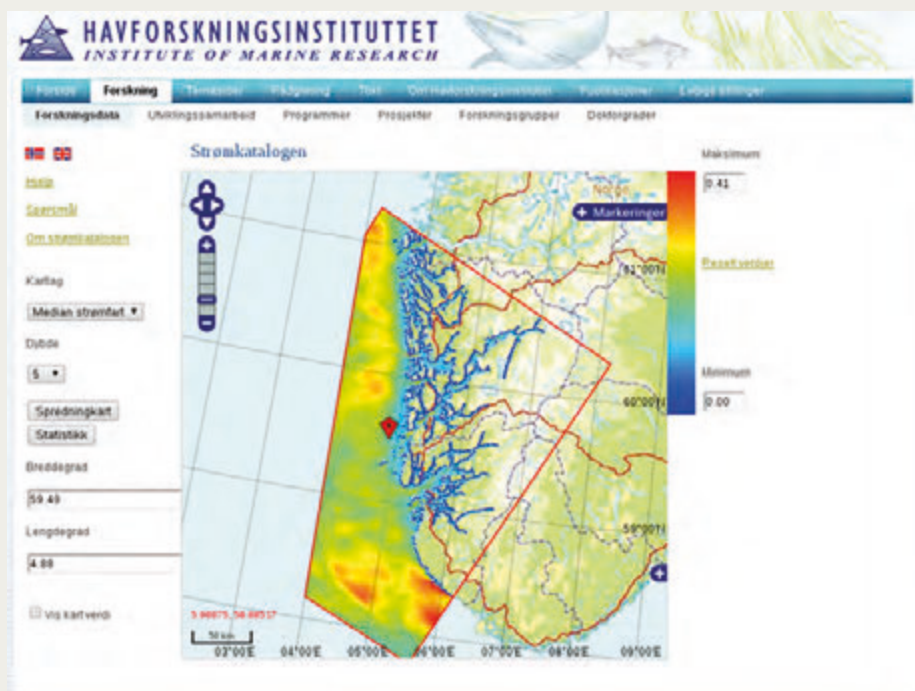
HAVFORSKNINGSINSTITUTTET
INSTITUTE OF MARINE RESEARCH

Forside Forskning Temasider Rådgivning Tokt Om havforskningsinstituttet Publikasjoner Ledige stillinger

Forskningsdata Utviklingssamarbeid Programmer Prosjekter Forskningsgrupper Doktorgrader

Hjelp
Spørsmål
Om strømkatalogen

Kartlag
Median strømfart ▼

Dybde
5 ▼

Spredningkart
Statistikk

Breddegrad
59.49

Lengdegrad
4.88

Vis kartverdi

Strømkatalogen

Norge
+ Markeringer
61°00'N
60°00'N
59°00'N
5.96875, 58.88537
50 km
03°00'E 04°00'E 05°00'E 06°00'E 07°00'E 08°00'E 09°00'E

Maksimum
0.41
Reset verdier
Minimum
0.00